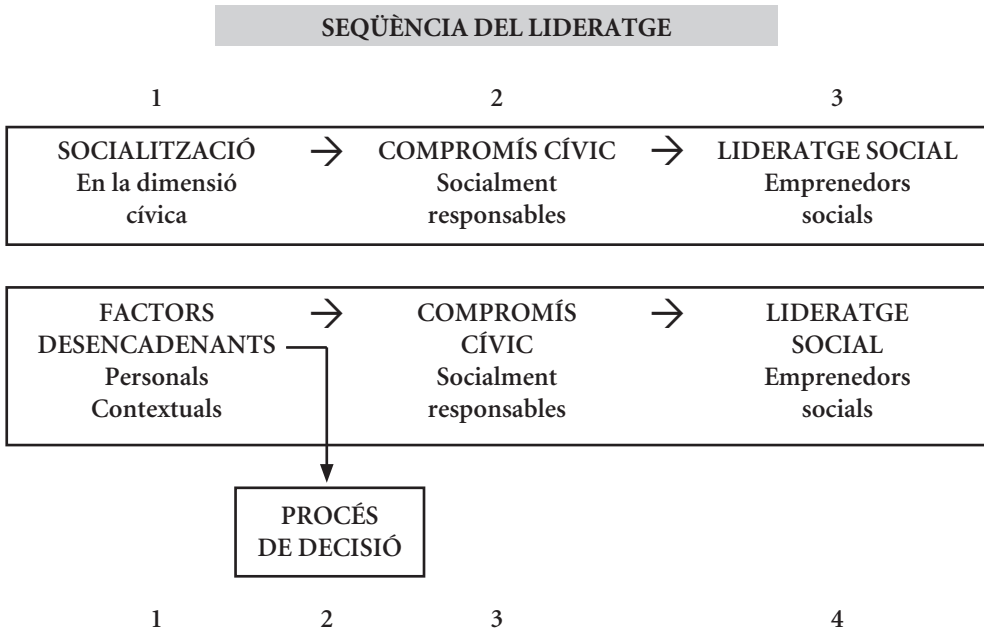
SEQÜÈNCIA DEL LIDERATGE

1 2 3

SOCIALITZACIÓ En la dimensió cívica → COMPROMÍS CÍVIC Socialment responsables → LIDERATGE SOCIAL Emprenedors socials

FACTORS DESENCADENANTS Personals Contextuals → COMPROMÍS CÍVIC Socialment responsables → LIDERATGE SOCIAL Emprenedors socials

PROCÉS DE DECISIÓ

1 2 3 4